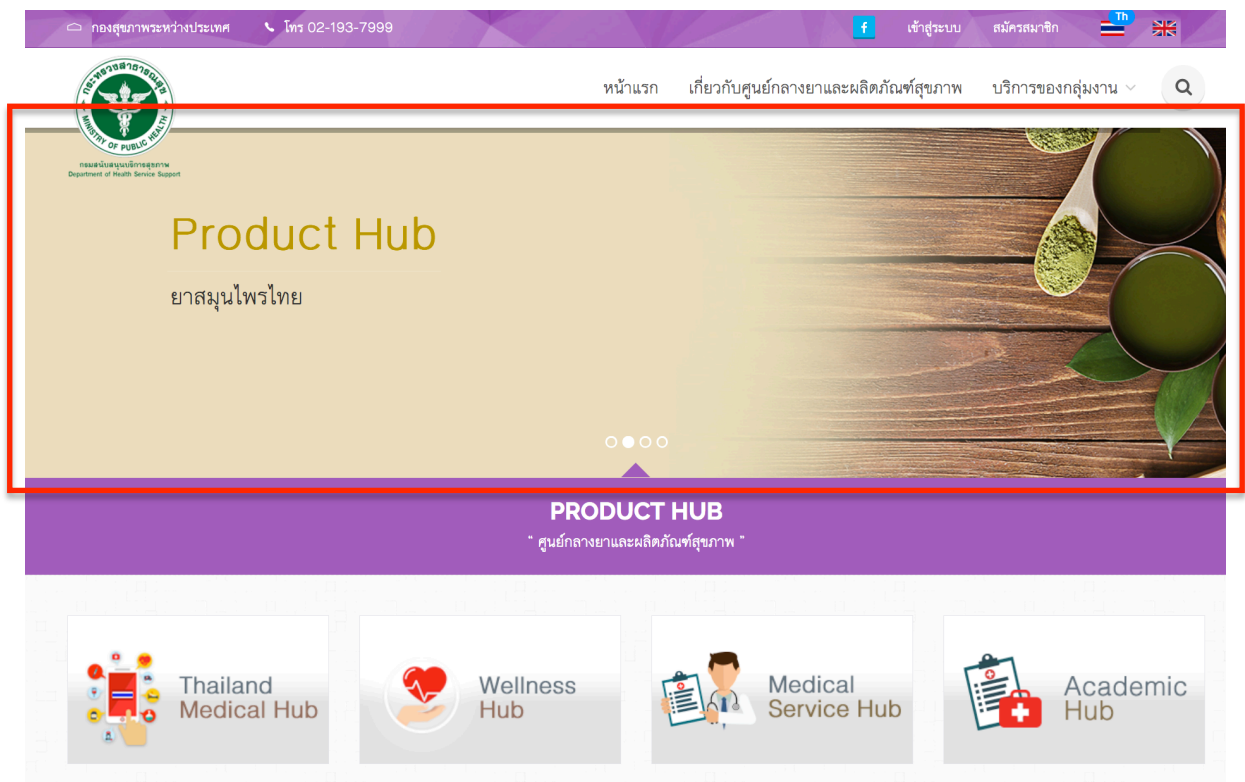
กองสุขภาพระหว่างประเทศ โทร 02-193-7999

f เข้าสู่ระบบ สมัครสมาชิก Th

กระทรวงสาธารณสุข MINISTRY OF PUBLIC HEALTH
กรมสนับสนุนบริการสุขภาพ
Department of Health Service Support

หน้าแรก เกี่ยวกับศูนย์กลางยาและผลิตภัณฑ์สุขภาพ บริการของกลุ่มงาน

Product Hub
ยาสมุนไพรไทย

PRODUCT HUB
" ศูนย์กลางยาและผลิตภัณฑ์สุขภาพ "

Thailand Medical Hub

Wellness Hub

Medical Service Hub

Academic Hub